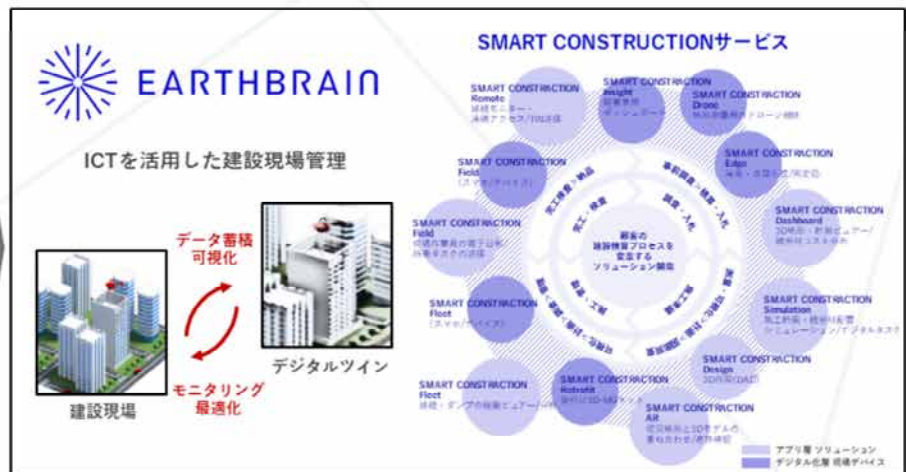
EARTHBRAIN

ICTを活用した建設現場管理

データ蓄積
可視化

モニタリング
最適化

建設現場

デジタルツイン

SMART CONSTRUCTIONサービス

SMART CONSTRUCTION
Remote
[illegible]

SMART CONSTRUCTION
Insight
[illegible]

SMART CONSTRUCTION
Drone
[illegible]

SMART CONSTRUCTION
Field
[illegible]

SMART CONSTRUCTION
Edge
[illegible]

SMART CONSTRUCTION
Dashboard
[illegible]

SMART CONSTRUCTION
Field
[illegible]

SMART CONSTRUCTION
Simulation
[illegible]

SMART CONSTRUCTION
Fleet
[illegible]

SMART CONSTRUCTION
Design
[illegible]

SMART CONSTRUCTION
Fleet
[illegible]

SMART CONSTRUCTION
Retrofit
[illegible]

SMART CONSTRUCTION
AR
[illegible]

顧客の
建設生産プロセスを
変革する
ソリューション開発

完工検査・納品
完工・検査
事前調査・測量・入札
調査・入札
施工計画
施工・工程
施工・管理・検査・引渡

アプリ等 ソリューション
デジタル化等 現場デバイス